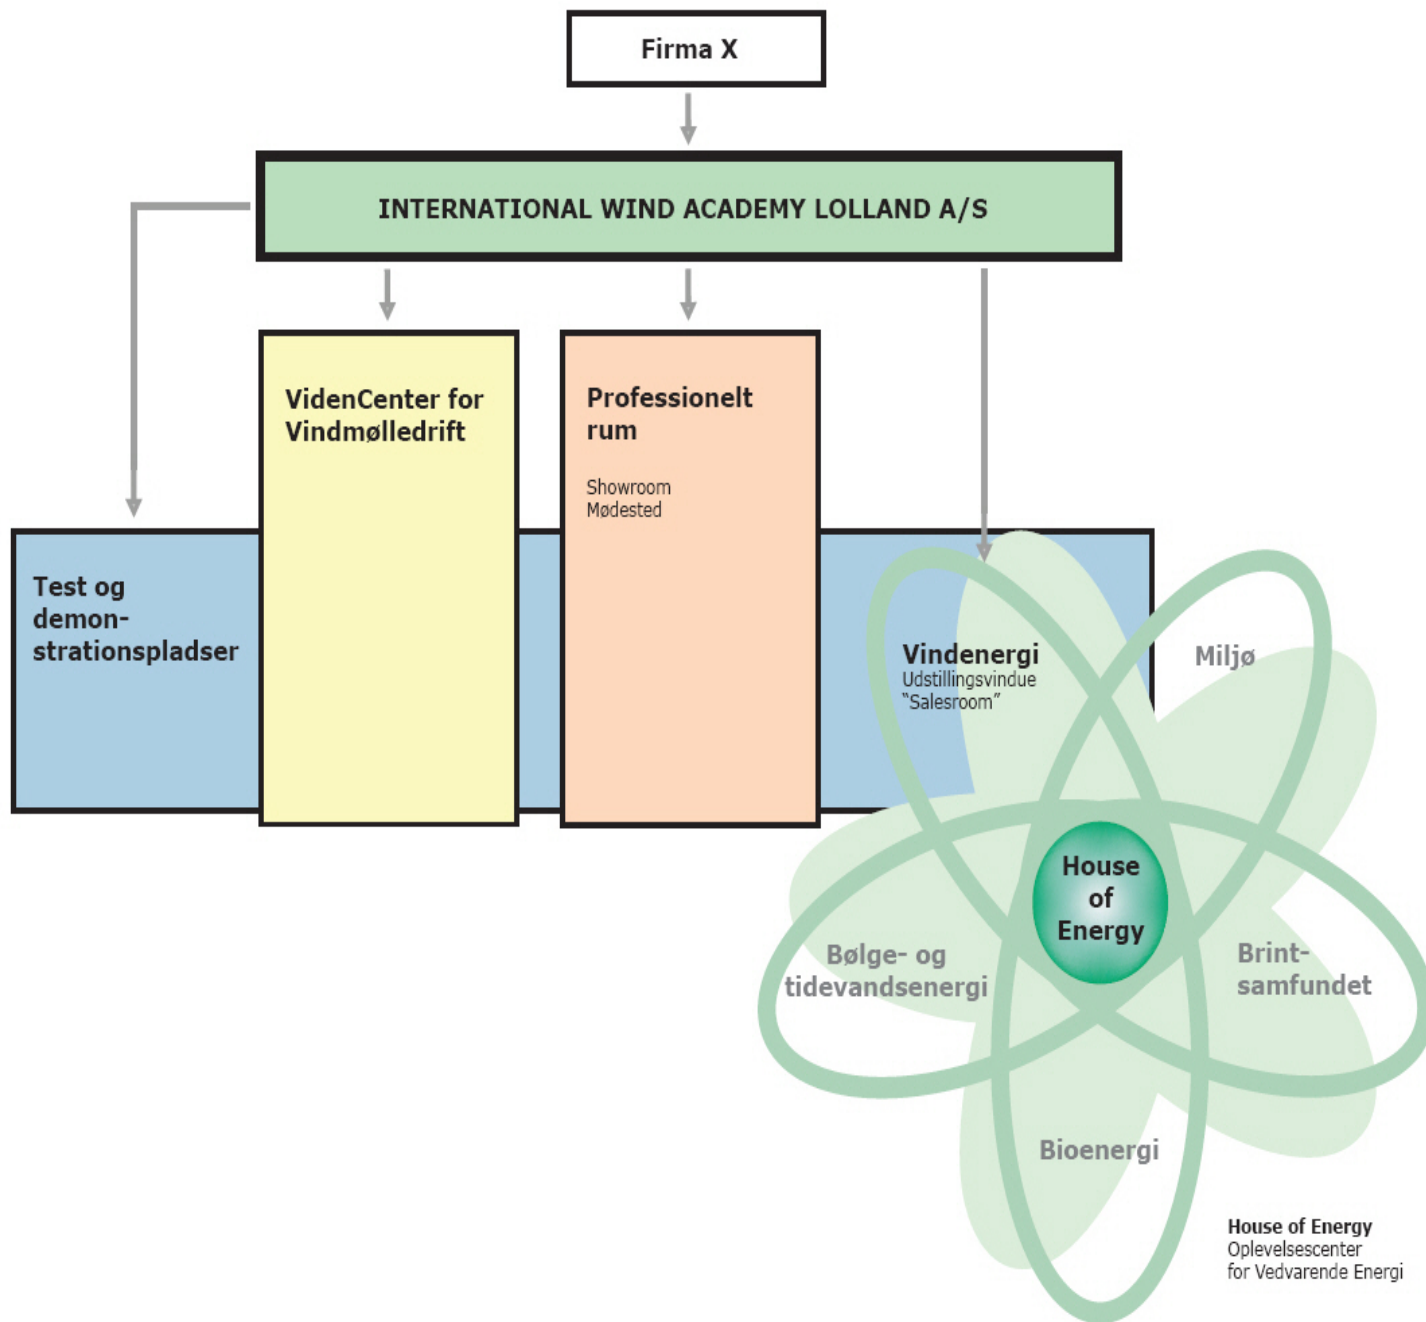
Firma X

INTERNATIONAL WIND ACADEMY LOLLAND A/S

Test og demonstrationspladser

VidenCenter for Vindmølledrift

Professionelt rum

Showroom
Mødested

Vindenergi
Udstillingsvindue
"Salesroom"

Miljø

House of Energy

Bølge- og tidevandsenergi

Brintsamfundet

Bioenergi

House of Energy
Oplevelsescenter
for Vedvarende Energi